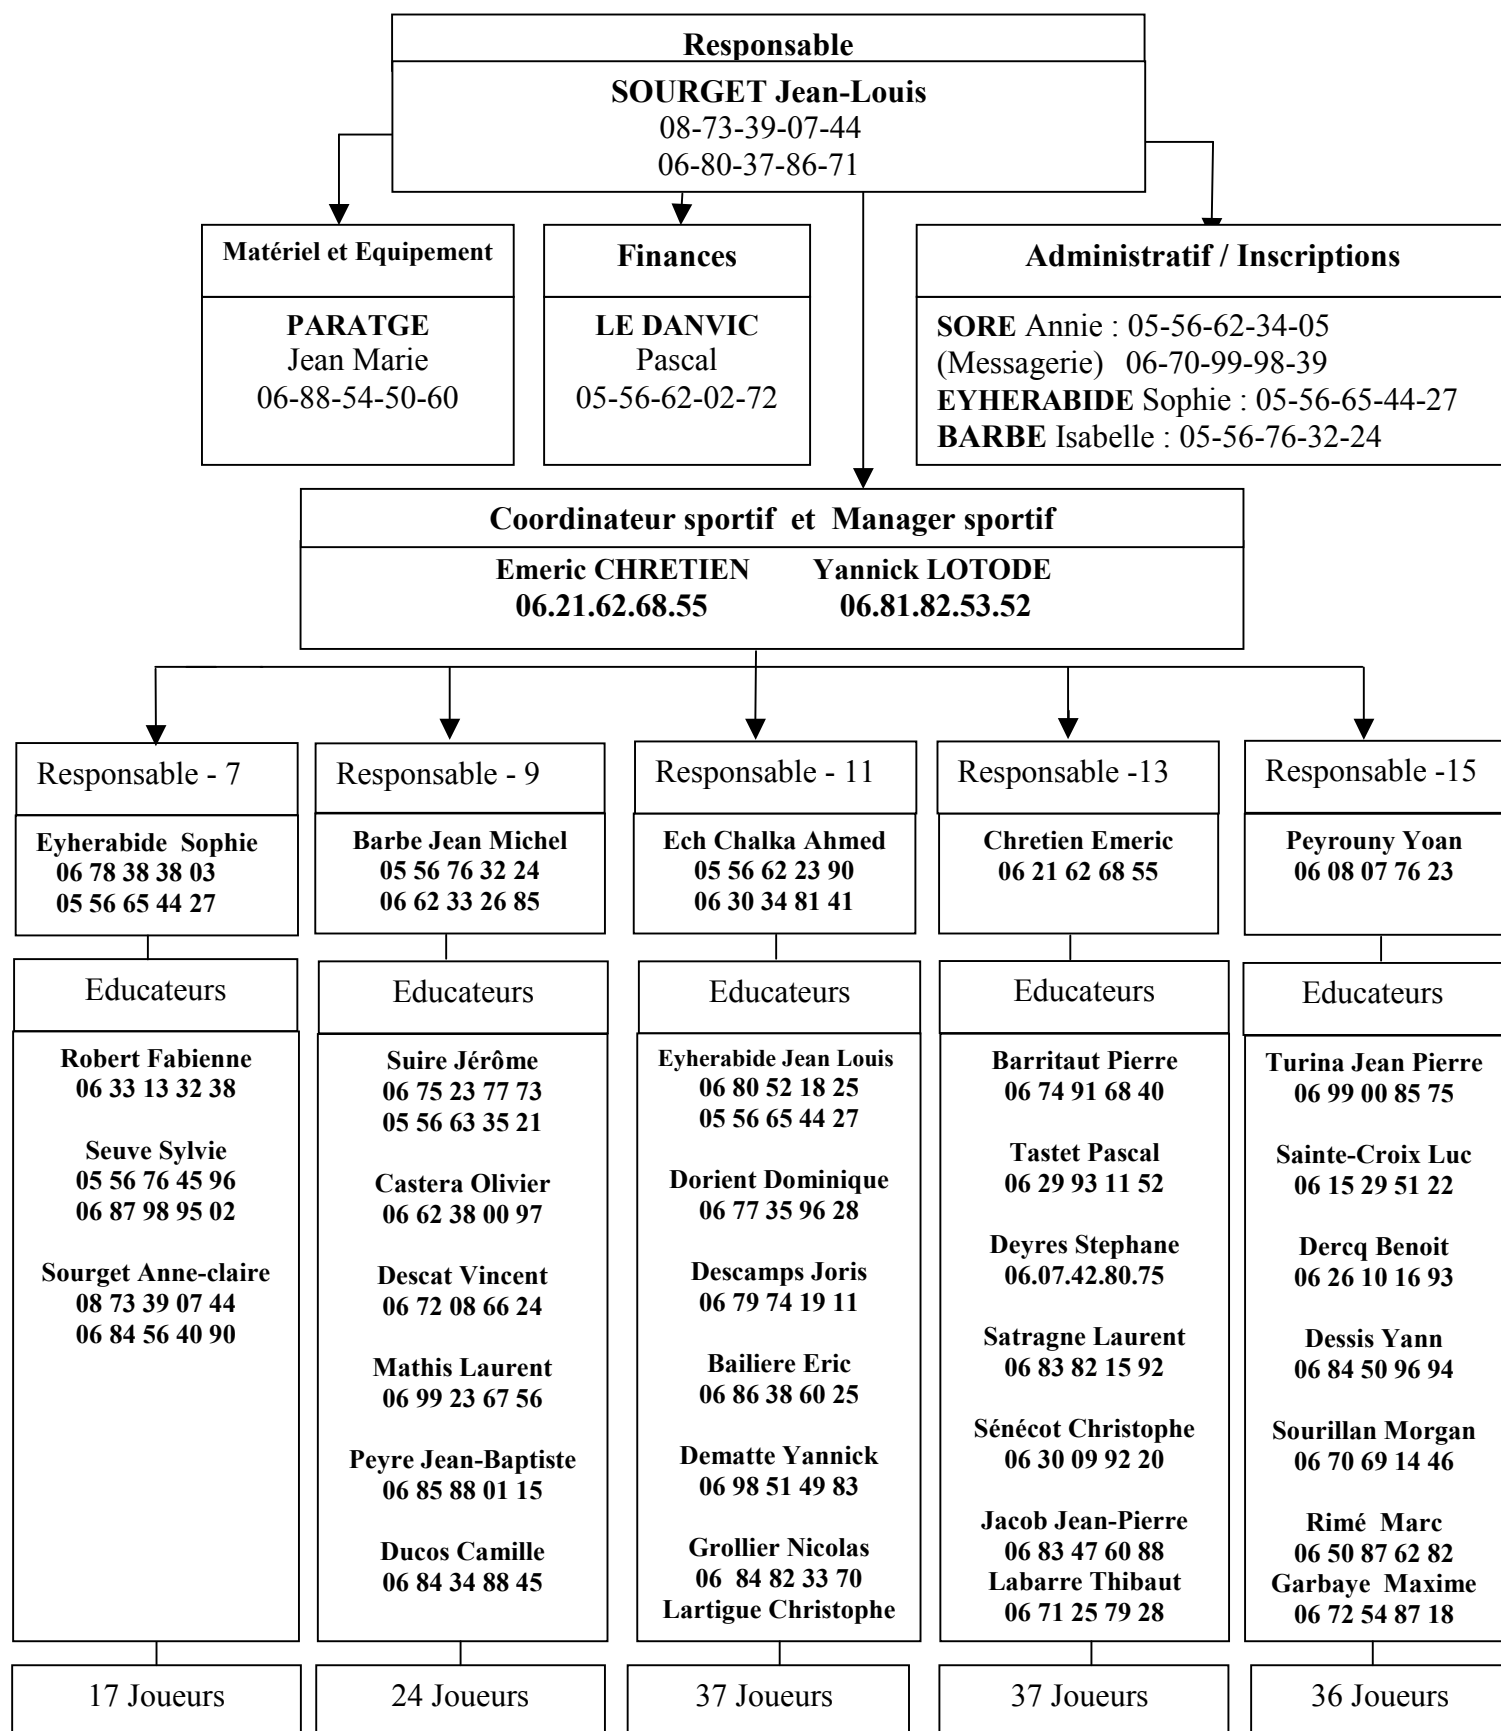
Responsable
SOURGET Jean-Louis
08-73-39-07-44
06-80-37-86-71

Matériel et Equipement
PARATGE
Jean Marie
06-88-54-50-60

Finances
LE DANVIC
Pascal
05-56-62-02-72

Administratif / Inscriptions
SORE Annie : 05-56-62-34-05
(Messagerie) 06-70-99-98-39
EYHERABIDE Sophie : 05-56-65-44-27
BARBE Isabelle : 05-56-76-32-24

Coordinateur sportif et Manager sportif
Emeric CHRETIEN 06.21.62.68.55
Yannick LOTODE 06.81.82.53.52

Responsable - 7
Eyherabide Sophie
06 78 38 38 03
05 56 65 44 27
Educateurs
Robert Fabienne
06 33 13 32 38
Seuve Sylvie
05 56 76 45 96
06 87 98 95 02
Sourget Anne-claire
08 73 39 07 44
06 84 56 40 90
17 Joueurs

Responsable - 9
Barbe Jean Michel
05 56 76 32 24
06 62 33 26 85
Educateurs
Suire Jérôme
06 75 23 77 73
05 56 63 35 21
Castera Olivier
06 62 38 00 97
Descat Vincent
06 72 08 66 24
Mathis Laurent
06 99 23 67 56
Peyre Jean-Baptiste
06 85 88 01 15
Ducos Camille
06 84 34 88 45
24 Joueurs

Responsable - 11
Ech Chalka Ahmed
05 56 62 23 90
06 30 34 81 41
Educateurs
Eyherabide Jean Louis
06 80 52 18 25
05 56 65 44 27
Dorient Dominique
06 77 35 96 28
Descamps Joris
06 79 74 19 11
Bailiere Eric
06 86 38 60 25
Dematte Yannick
06 98 51 49 83
Grollier Nicolas
06 84 82 33 70
Lartigue Christophe
37 Joueurs

Responsable -13
Chretien Emeric
06 21 62 68 55
Educateurs
Barritaut Pierre
06 74 91 68 40
Tastet Pascal
06 29 93 11 52
Deyres Stephane
06.07.42.80.75
Satragne Laurent
06 83 82 15 92
Sénécot Christophe
06 30 09 92 20
Jacob Jean-Pierre
06 83 47 60 88
Labarre Thibaut
06 71 25 79 28
37 Joueurs

Responsable -15
Peyrouny Yoan
06 08 07 76 23
Educateurs
Turina Jean Pierre
06 99 00 85 75
Sainte-Croix Luc
06 15 29 51 22
Dercq Benoit
06 26 10 16 93
Dessis Yann
06 84 50 96 94
Sourillan Morgan
06 70 69 14 46
Rimé Marc
06 50 87 62 82
Garbaye Maxime
06 72 54 87 18
36 Joueurs